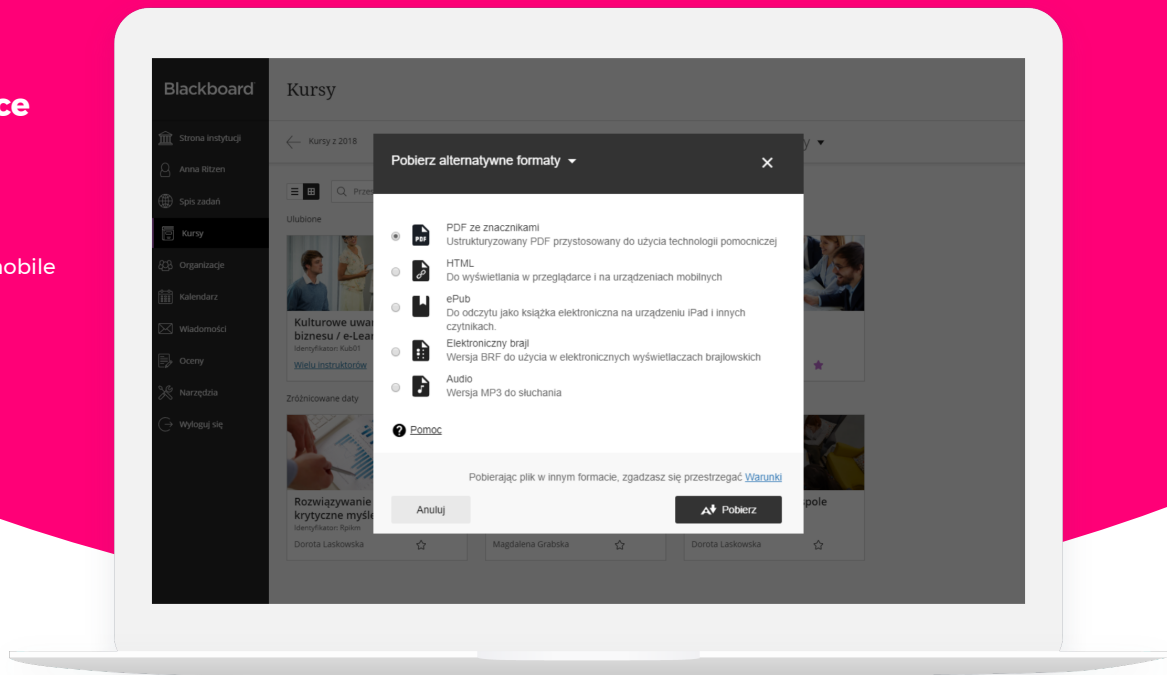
ce

nobile

Blackboard

Strona instytucji
Anna Ritzen
Spis zadań
Kursy
Organizacje
Kalendarz
Wiadomości
Oceny
Narzędzia
Wyloguj się

Kursy

Kursy z 2018

Ulubione

Kulturowe uwa
biznesu / e-Lea
Identyfikator: Kub01
Wielu instruktorów

Zróżnicowane daty

Rozwiązywanie
krytyczne myśle
Identyfikator: Rpkm
Dorota Laskowska

Magdalena Grabska

Dorota Laskowska

spole

Pobierz alternatywne formaty

PDF ze znacznikami
Ustrukturyzowany PDF przystosowany do użycia technologii pomocniczej

HTML
Do wyświetlania w przeglądarce i na urządzeniach mobilnych

ePub
Do odczytu jako książka elektroniczna na urządzeniu iPad i innych czytnikach.

Elektroniczny brajl
Wersja BRF do użycia w elektronicznych wyświetlaczach brajlowskich

Audio
Wersja MP3 do słuchania

Pomoc

Pobierając plik w innym formacie, zgadzasz się przestrzegać Warunki

Anuluj

Pobierz